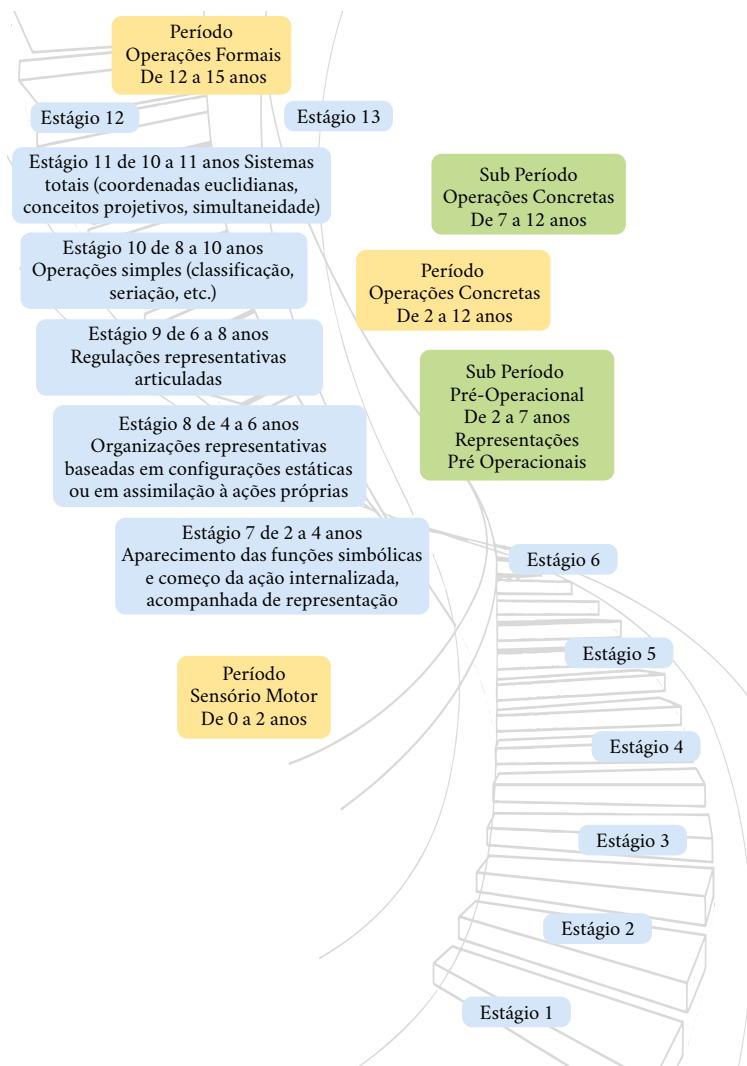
Período
Operações Formais
De 12 a 15 anos

Estágio 12

Estágio 13

Estágio 11 de 10 a 11 anos Sistemas totais (coordenadas euclidianas, conceitos projetivos, simultaneidade)

Sub Período
Operações Concretas
De 7 a 12 anos

Estágio 10 de 8 a 10 anos
Operações simples (classificação, seriação, etc.)

Período
Operações Concretas
De 2 a 12 anos

Estágio 9 de 6 a 8 anos
Regulações representativas articuladas

Sub Período
Pré-Operacional
De 2 a 7 anos
Representações
Pré Operacionais

Estágio 8 de 4 a 6 anos
Organizações representativas baseadas em configurações estáticas ou em assimilação à ações próprias

Estágio 7 de 2 a 4 anos
Aparecimento das funções simbólicas e começo da ação internalizada, acompanhada de representação

Estágio 6

Estágio 5

Período
Sensório Motor
De 0 a 2 anos

Estágio 4

Estágio 3

Estágio 2

Estágio 1